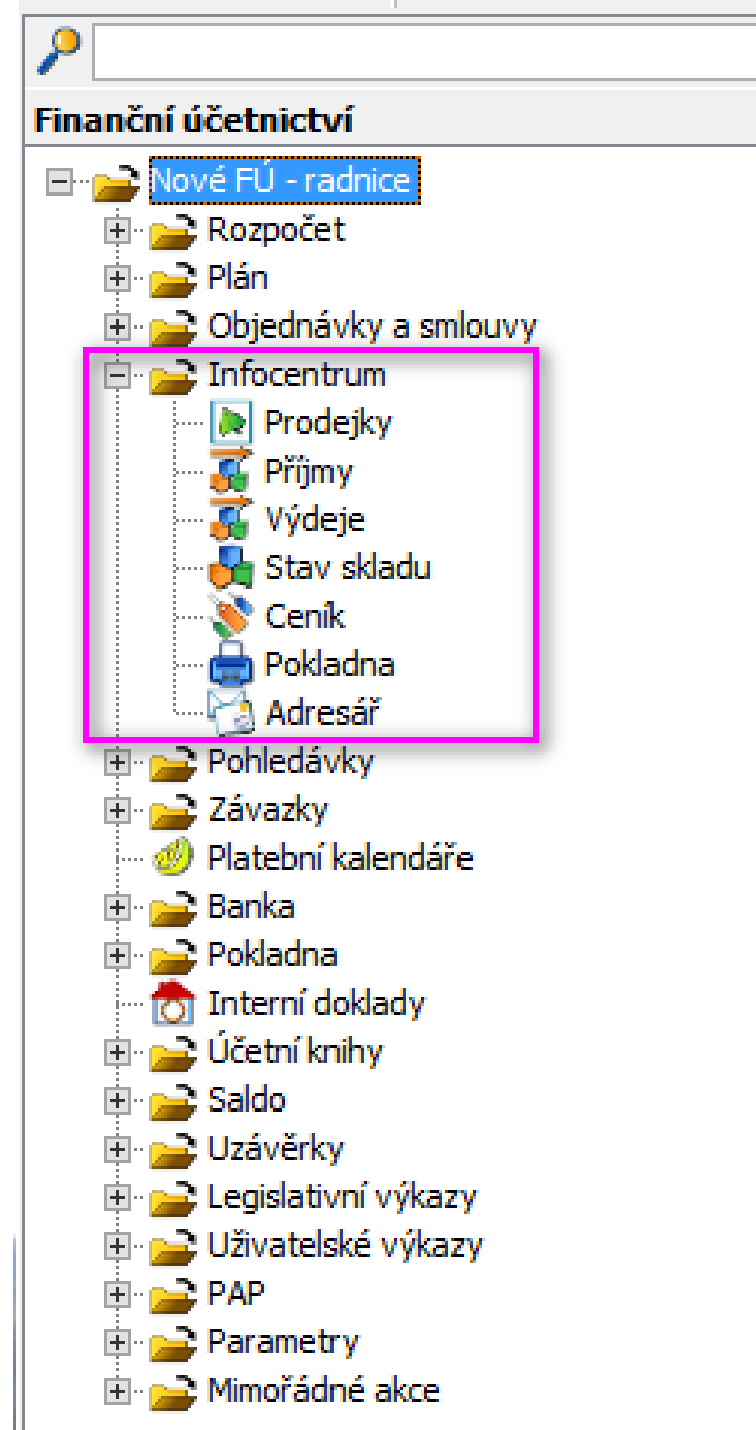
Finanční účetnictví

Nové FÚ - radnice
Rozpočet
Plán
Objednávky a smlouvy
Infocentrum
Prodejky
Příjmy
Výdeje
Stav skladu
Ceník
Pokladna
Adresář
Pohledávky
Závazky
Platební kalendáře
Banka
Pokladna
Interní doklady
Účetní knihy
Saldo
Uzávěrky
Legislativní výkazy
Uživatelské výkazy
PAP
Parametry
Mimořádné akce